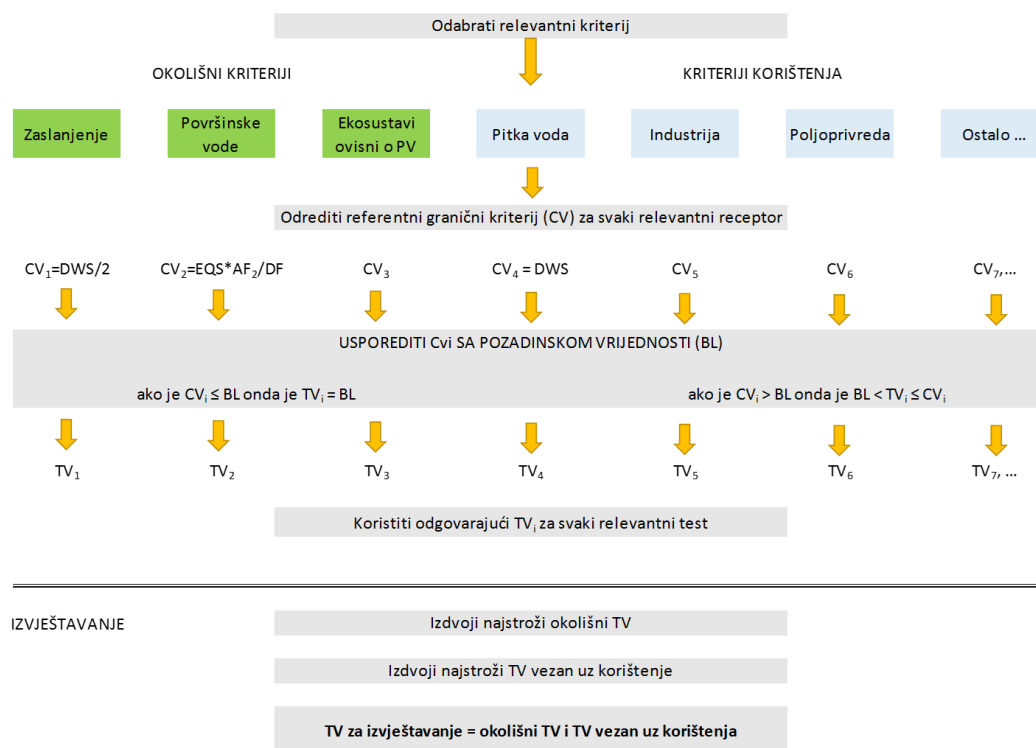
Odabrati relevantni kriterij

OKOLIŠNI KRITERIJI

KRITERIJI KORIŠTENJA

Zaslanjenje

Površinske vode

Ekosustavi ovisni o PV

Pitka voda

Industrija

Poljoprivreda

Ostalo ...

Odrediti referentni granični kriterij (CV) za svaki relevantni receptor

$CV_1$=DWS/2

$CV_2$=EQS*$AF_2$/DF

$CV_3$

$CV_4$ = DWS

$CV_5$

$CV_6$

$CV_7$,...

USPOREDITI Cvi SA POZADINSKOM VRIJEDNOSTI (BL)

ako je $CV_i \leq$ BL onda je $TV_i$ = BL

ako je $CV_i >$ BL onda je BL < $TV_i \leq CV_i$

$TV_1$

$TV_2$

$TV_3$

$TV_4$

$TV_5$

$TV_6$

$TV_7$,...

Koristiti odgovarajući $TV_i$ za svaki relevantni test

IZVJEŠTAVANJE

Izdvoji najstroži okolišni TV

Izdvoji najstroži TV vezan uz korištenje

TV za izvještavanje = okolišni TV i TV vezan uz korištenja